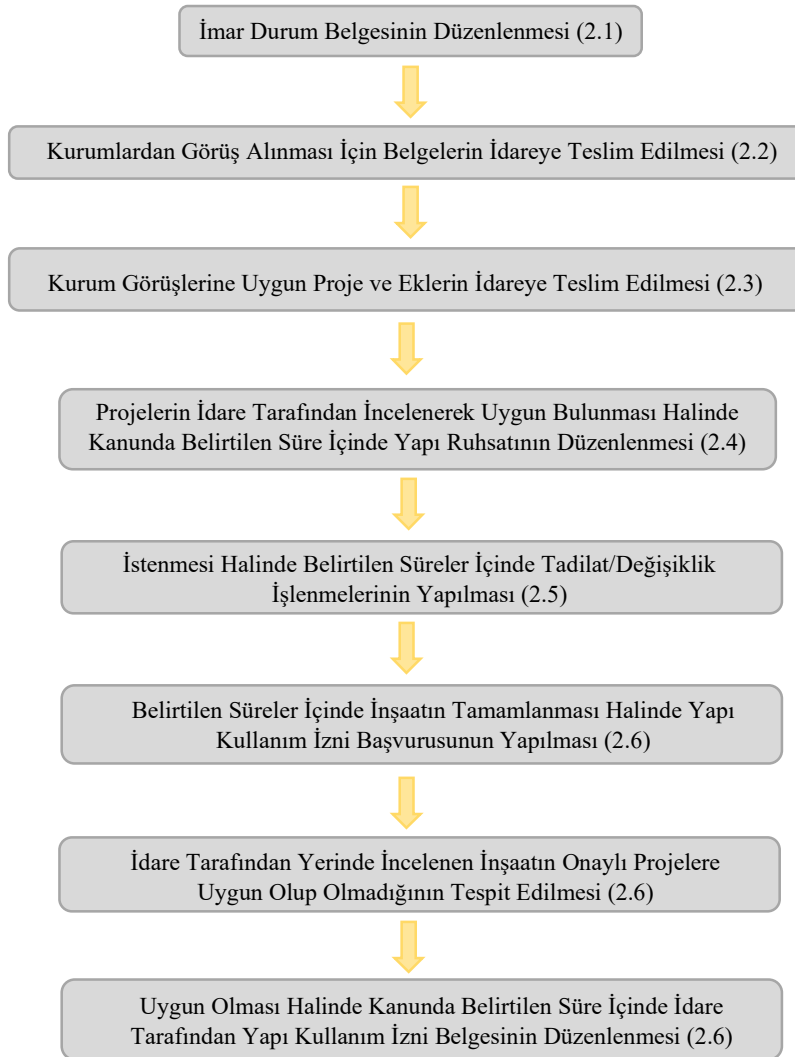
İmar Durum Belgesinin Düzenlenmesi (2.1)

Kurumlardan Görüş Alınması İçin Belgelerin İdareye Teslim Edilmesi (2.2)

Kurum Görüşlerine Uygun Proje ve Eklerin İdareye Teslim Edilmesi (2.3)

Projelerin İdare Tarafından İncelenerek Uygun Bulunması Halinde Kanunda Belirtilen Süre İçinde Yapı Ruhsatının Düzenlenmesi (2.4)

İstenmesi Halinde Belirtilen Süreler İçinde Tadilat/Değişiklik İşlenmelerinin Yapılması (2.5)

Belirtilen Süreler İçinde İnşaatın Tamamlanması Halinde Yapı Kullanım İzni Başvurusunun Yapılması (2.6)

İdare Tarafından Yerinde İncelenen İnşaatın Onaylı Projelere Uygun Olup Olmadığının Tespit Edilmesi (2.6)

Uygun Olması Halinde Kanunda Belirtilen Süre İçinde İdare Tarafından Yapı Kullanım İzni Belgesinin Düzenlenmesi (2.6)